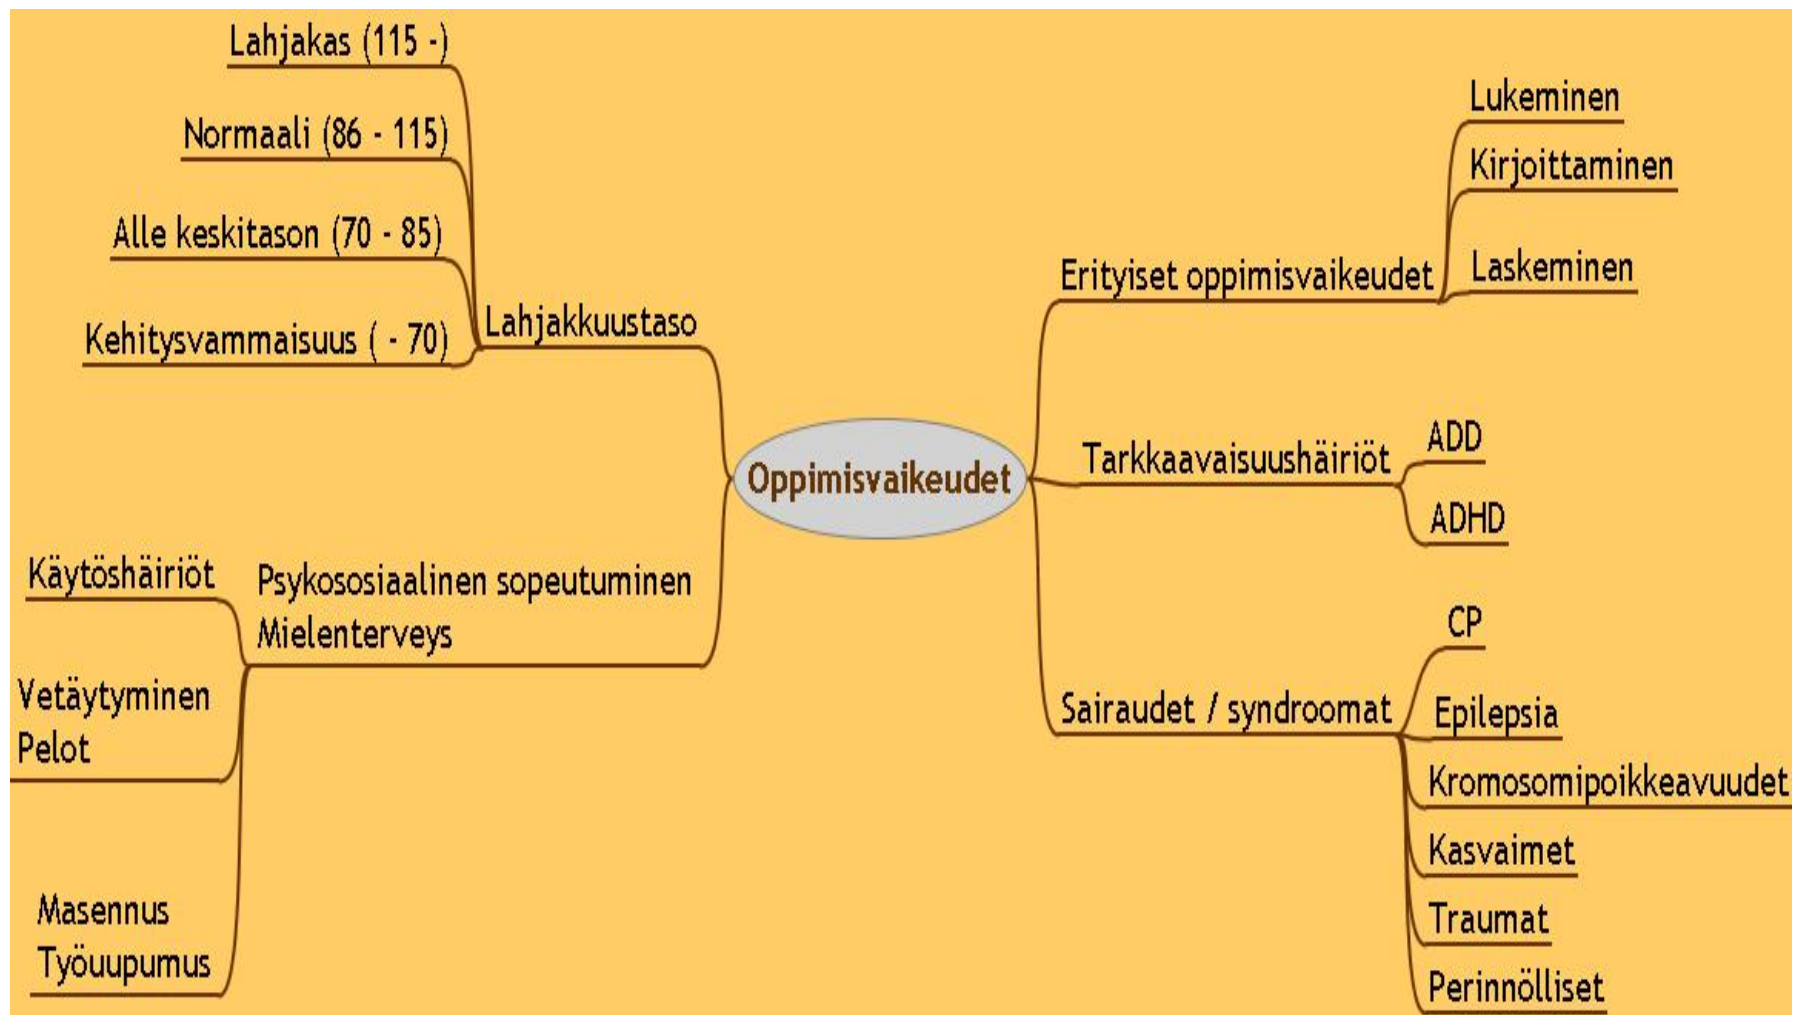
Oppimisvaikeudet

Lahjakkuustaso

Lahjakas (115 -)

Normaali (86 - 115)

Alle keskitason (70 - 85)

Kehitysvammaisuus ( - 70)

Psykososiaalinen sopeutuminen
Mielenterveys

Käytöshäiriöt

Vetäytyminen
Pelot

Masennus
Työuupumus

Erityiset oppimisvaikeudet

Lukeminen

Kirjoittaminen

Laskeminen

Tarkkaavaisuushäiriöt

ADD

ADHD

Sairaudet / syndroomat

CP

Epilepsia

Kromosomipoikkeavuudet

Kasvaimet

Traumat

Perinnölliset